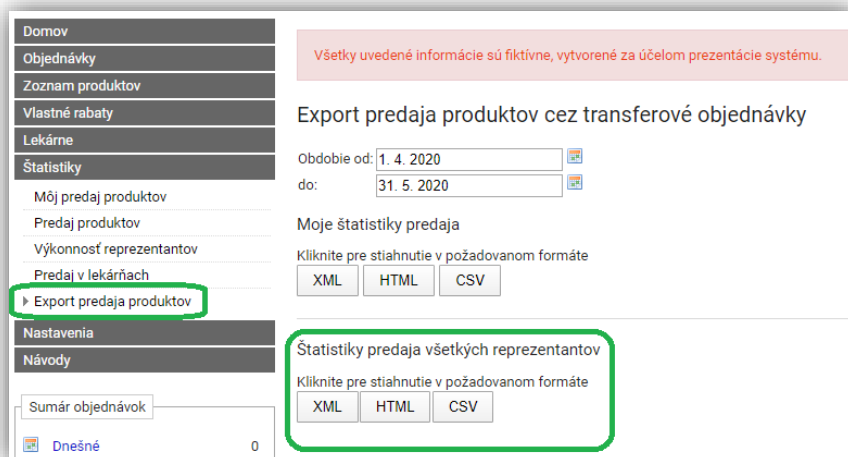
Domov
Objednávky
Zoznam produktov
Vlastné rabaty
Lekárne
Štatistiky
Môj predaj produktov
Predaj produktov
Výkonnosť reprezentantov
Predaj v lekárňach
Export predaja produktov
Nastavenia
Návody

Sumár objednávok
Dnešné 0

Všetky uvedené informácie sú fiktívne, vytvorené za účelom prezentácie systému.

Export predaja produktov cez transferové objednávky

Obdobie od: 1. 4. 2020
do: 31. 5. 2020

Moje štatistiky predaja

Kliknite pre stiahnutie v požadovanom formáte
XML HTML CSV

Štatistiky predaja všetkých reprezentantov

Kliknite pre stiahnutie v požadovanom formáte
XML HTML CSV